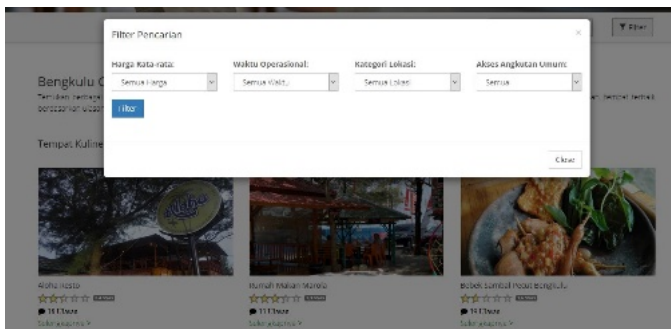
Filter Pencarian

Harga Rata-rata:
Semua Harga

Waktu Operasional:
Semua Waktu

Kategori Lokasi:
Semua Lokasi

Akses Angkutan Umum:
Semua

Filter

Close

Filter

Bengkulu C

Temukan berbaga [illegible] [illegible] tempat terbaik

berdasarkan ulasan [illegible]

Tempat Kuline

Aloha Resto

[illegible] Ulasan

Selengkapnya >

Rumah Makan Marola

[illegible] Ulasan

Selengkapnya >

Bebek Sambal Pedas Bengkulu

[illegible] Ulasan

Selengkapnya >